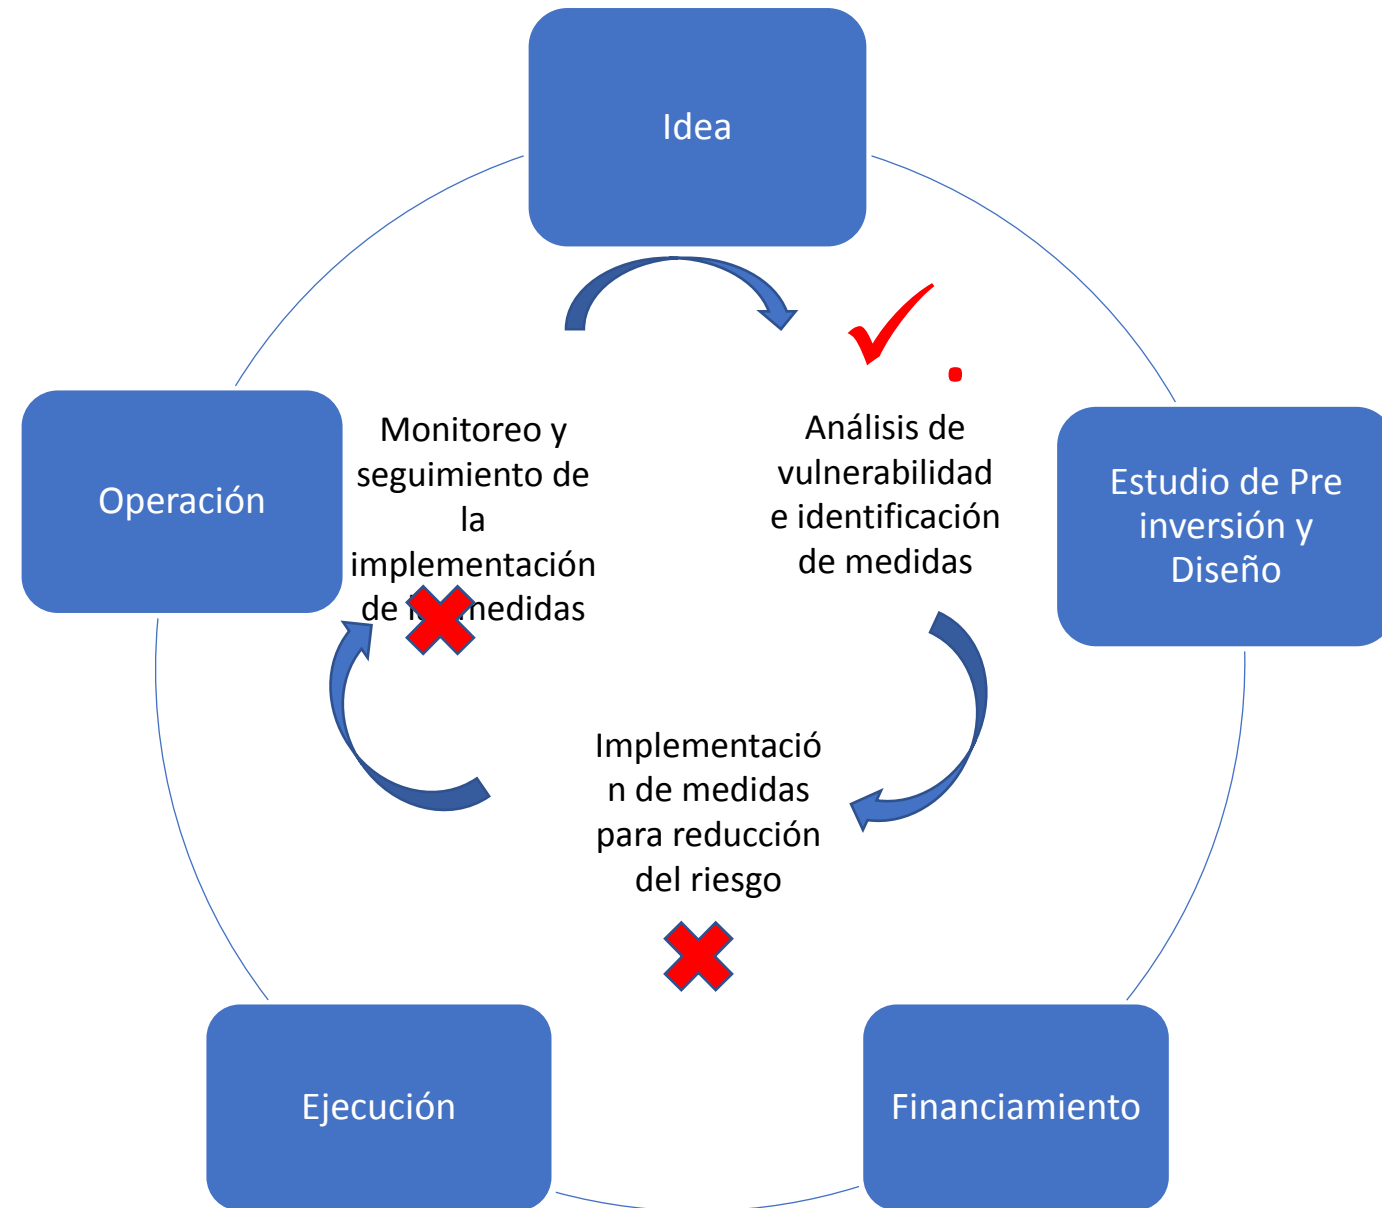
Idea

Estudio de Pre inversión y Diseño

Financiamiento

Ejecución

Operación

Análisis de vulnerabilidad e identificación de medidas

Implementación de medidas para reducción del riesgo

Monitoreo y seguimiento de la implementación de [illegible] medidas